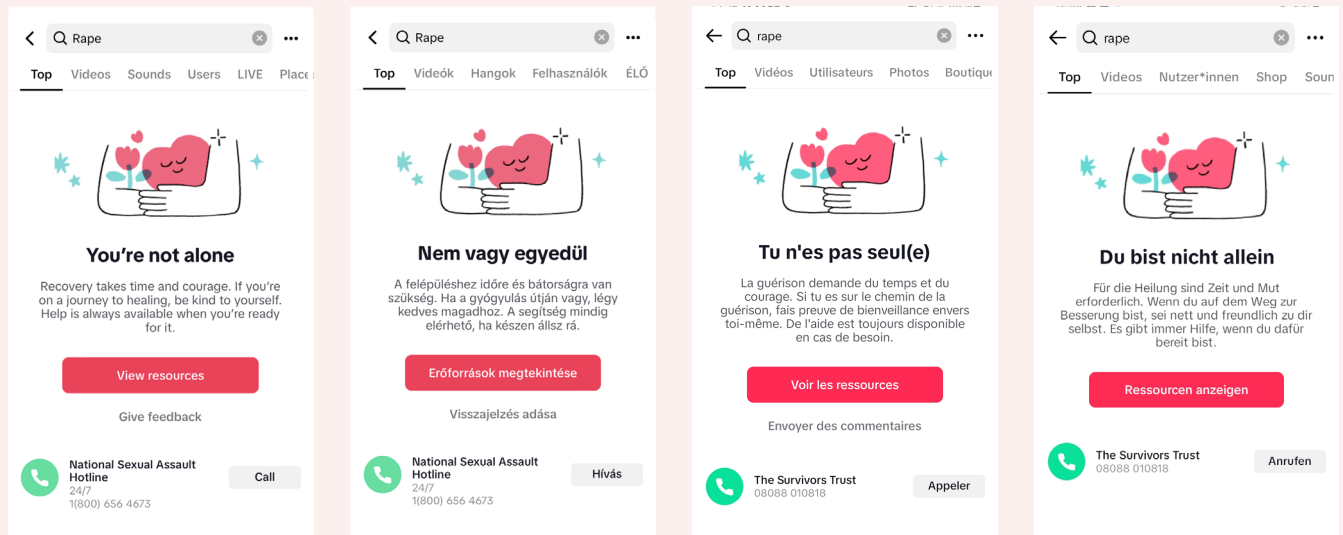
Rape

Top Videos Sounds Users LIVE Place

You're not alone

Recovery takes time and courage. If you're on a journey to healing, be kind to yourself. Help is always available when you're ready for it.

View resources

Give feedback

National Sexual Assault Hotline
24/7
1(800) 656 4673

Call

Rape

Top Videók Hangok Felhasználók ÉLŐ

Nem vagy egyedül

A felépüléshez időre és bátorságra van szükség. Ha a gyógyulás útján vagy, légy kedves magadhoz. A segítség mindig elérhető, ha készen állsz rá.

Erőforrások megtekintése

Visszajelzés adása

National Sexual Assault Hotline
24/7
1(800) 656 4673

Hívás

rape

Top Vidéos Utilisateurs Photos Boutique

Tu n'es pas seul(e)

La guérison demande du temps et du courage. Si tu es sur le chemin de la guérison, fais preuve de bienveillance envers toi-même. De l'aide est toujours disponible en cas de besoin.

Voir les ressources

Envoyer des commentaires

The Survivors Trust
08088 010818

Appeler

rape

Top Videos Nutzer*innen Shop Soun

Du bist nicht allein

Für die Heilung sind Zeit und Mut erforderlich. Wenn du auf dem Weg zur Besserung bist, sei nett und freundlich zu dir selbst. Es gibt immer Hilfe, wenn du dafür bereit bist.

Ressourcen anzeigen

The Survivors Trust
08088 010818

Anrufen